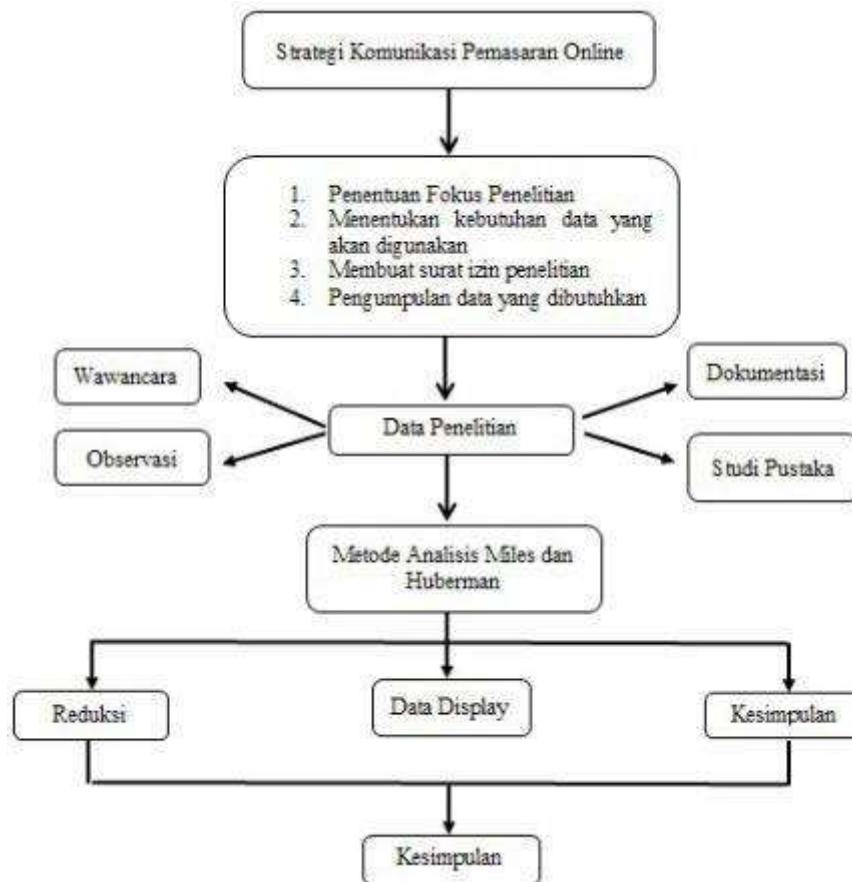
Strategi Komunikasi Pemasaran Online

1. Penentuan Fokus Penelitian
2. Menentukan kebutuhan data yang akan digunakan
3. Membuat surat izin penelitian
4. Pengumpulan data yang dibutuhkan

Wawancara

Observasi

Data Penelitian

Dokumentasi

Studi Pustaka

Metode Analisis Miles dan Huberman

Reduksi

Data Display

Kesimpulan

Kesimpulan